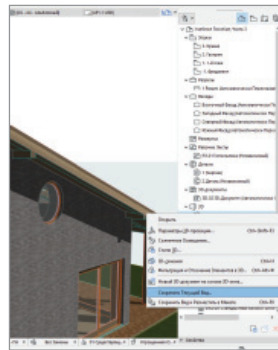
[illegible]

Открыть
Параметры 3D-проекции... Ctrl+Shift+3
Солнечное Освещение...
Стили 3D...
3D-окно Ctrl+3
Фильтрация и Отсечение Элементов в 3D... Ctrl+Alt+3
Новый 3D документ на основе 3D-окна...
Сохранить Текущий Вид...
Сохранить Вид и Разместить в Макете Ctrl+Alt